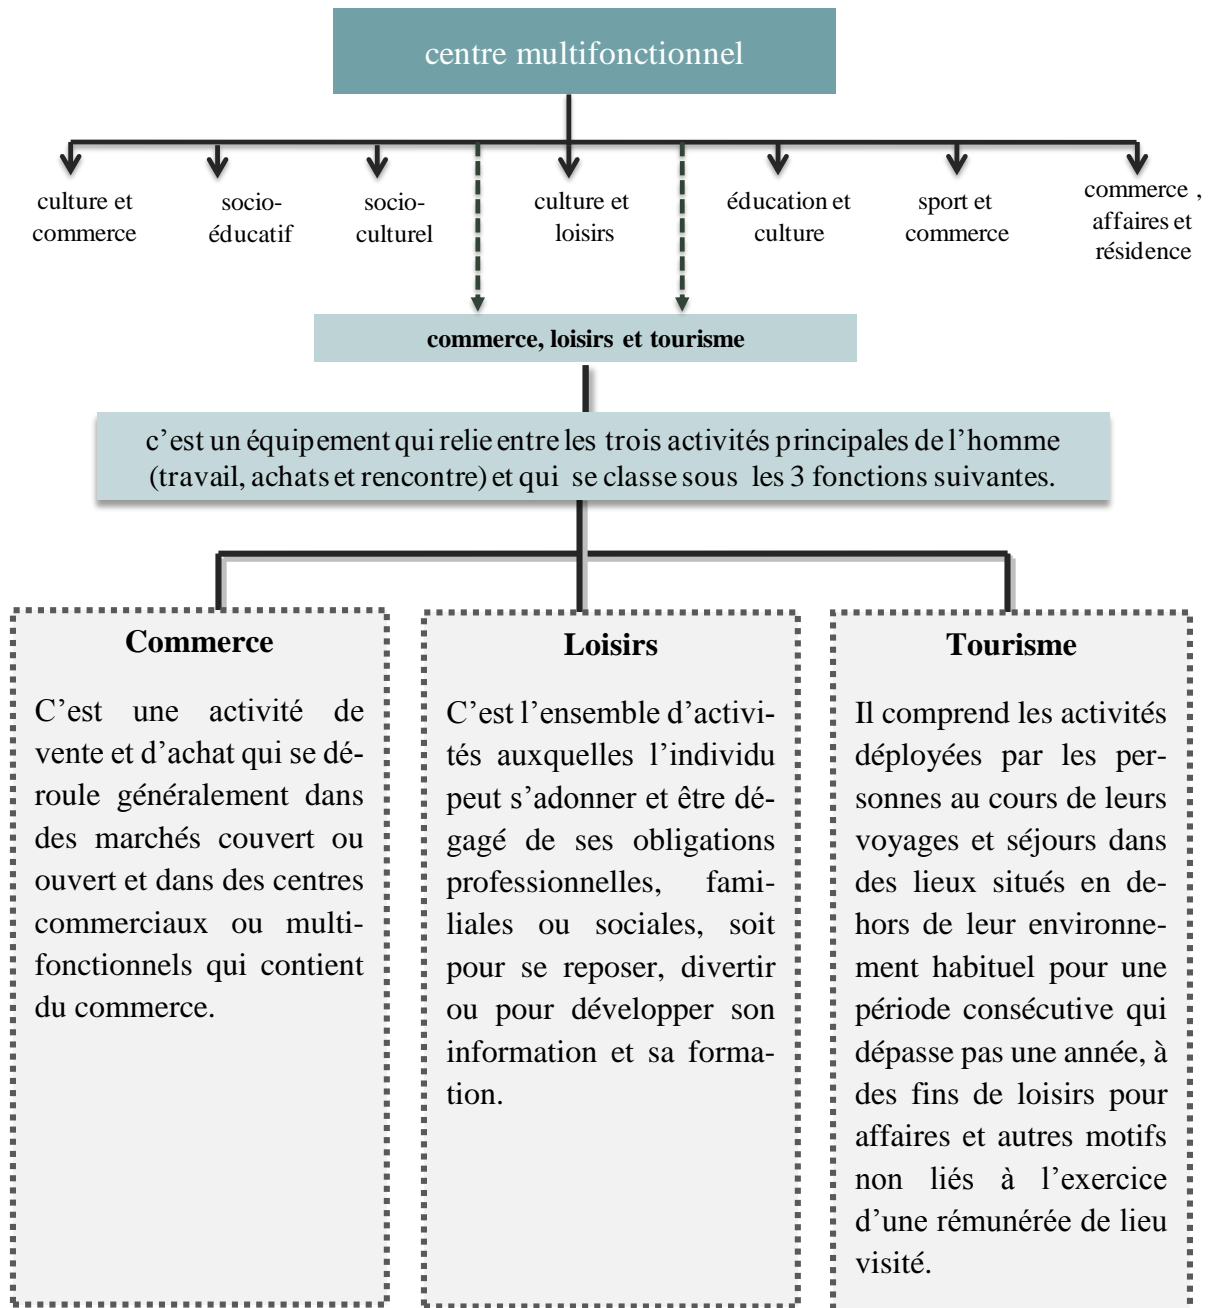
centre multifonctionnel

culture et commerce

socio-éducatif

socio-culturel

culture et loisirs

éducation et culture

sport et commerce

commerce , affaires et résidence

commerce, loisirs et tourisme

c'est un équipement qui relie entre les trois activités principales de l'homme (travail, achats et rencontre) et qui se classe sous les 3 fonctions suivantes.

Commerce

C'est une activité de vente et d'achat qui se déroule généralement dans des marchés couvert ou ouvert et dans des centres commerciaux ou multifonctionnels qui contient du commerce.

Loisirs

C'est l'ensemble d'activités auxquelles l'individu peut s'adonner et être dégagé de ses obligations professionnelles, familiales ou sociales, soit pour se reposer, divertir ou pour développer son information et sa formation.

Tourisme

Il comprend les activités déployées par les personnes au cours de leurs voyages et séjours dans des lieux situés en dehors de leur environnement habituel pour une période consécutive qui dépasse pas une année, à des fins de loisirs pour affaires et autres motifs non liés à l'exercice d'une rémunérée de lieu visité.